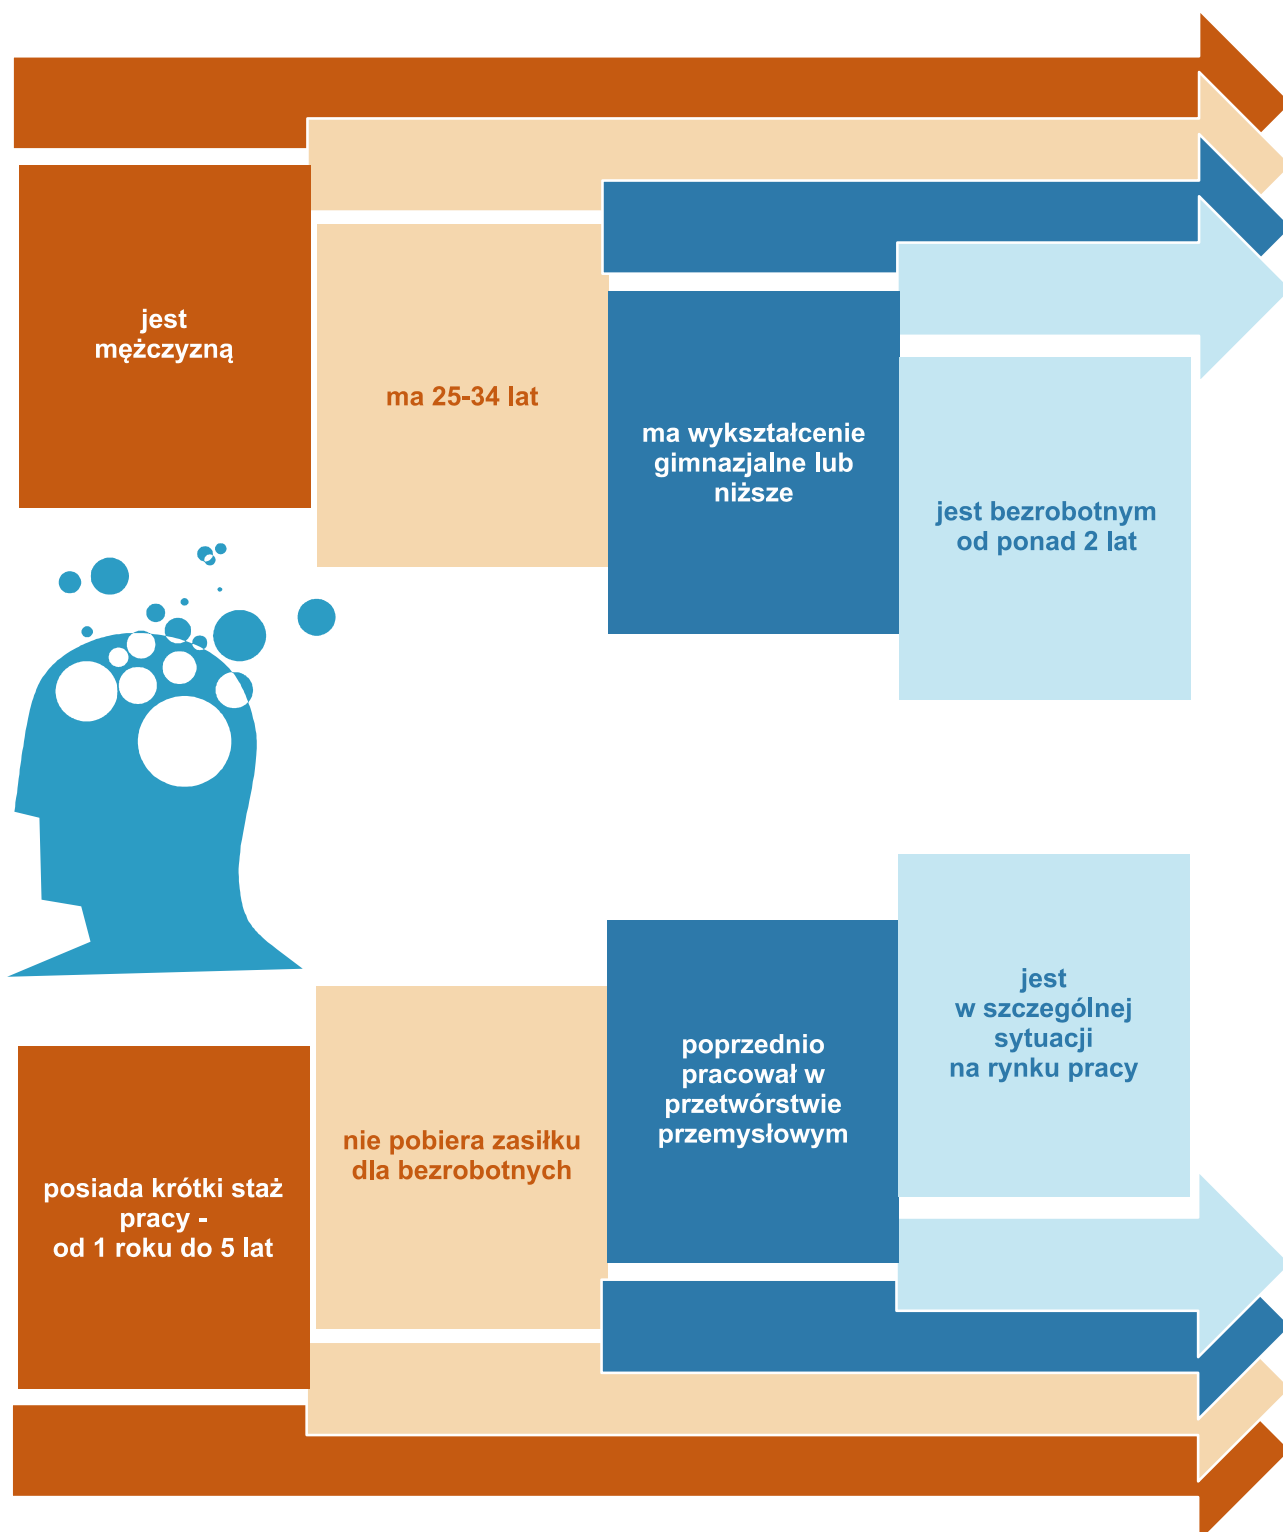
jest mężczyzną

ma 25-34 lat

ma wykształcenie gimnazjalne lub niższe

jest bezrobotnym od ponad 2 lat

posiada krótki staż pracy - od 1 roku do 5 lat

nie pobiera zasiłku dla bezrobotnych

poprzednio pracował w przetwórstwie przemysłowym

jest w szczególnej sytuacji na rynku pracy